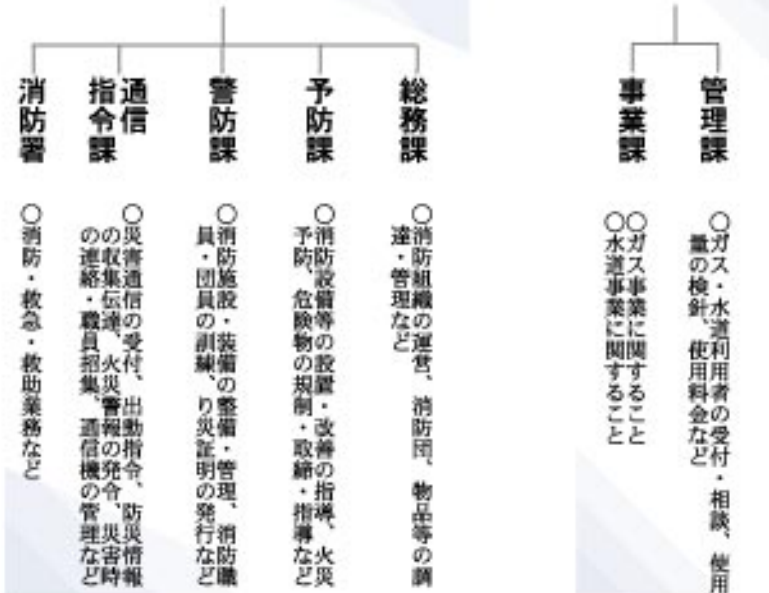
総務課

○消防組織の運営、消防団、物品等の調達・管理など

予防課

○消防設備等の設置・改善の指導、火災予防、危険物の規制・取締・指導など

警防課

○消防施設・装備の整備・管理、消防職員・団員の訓練、り災証明の発行など

通信指令課

○災害通信の受付、出動指令、防災情報の収集伝達、火災警報の発令、災害時の連絡・職員招集、通信機の管理など

消防署

○消防・救急・救助業務など

管理課

○ガス・水道利用者の受付・相談、使用量の検針、使用料金など

事業課

○ガス事業に関すること
○水道事業に関すること